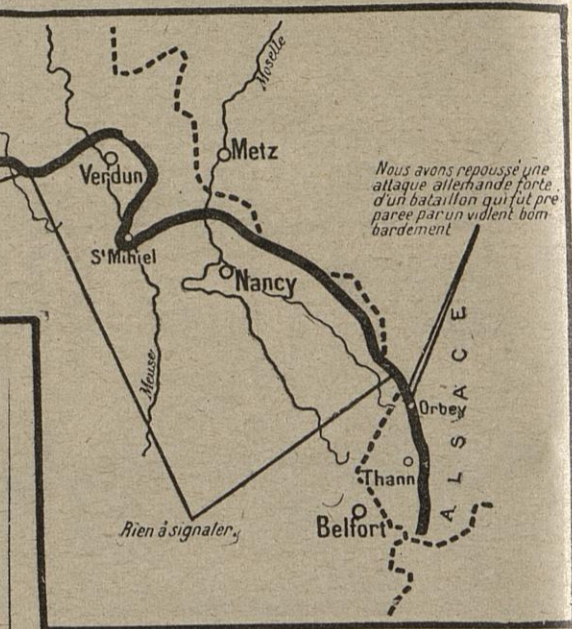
Moselle

Metz

Verdun

Nous avons repoussé une attaque allemande forte d'un bataillon qui fut préparée par un violent bombardement

S^t Mihiel

Nancy

Meuse

ALSACE

Orbey

Thann

Belfort

Rien à signaler.